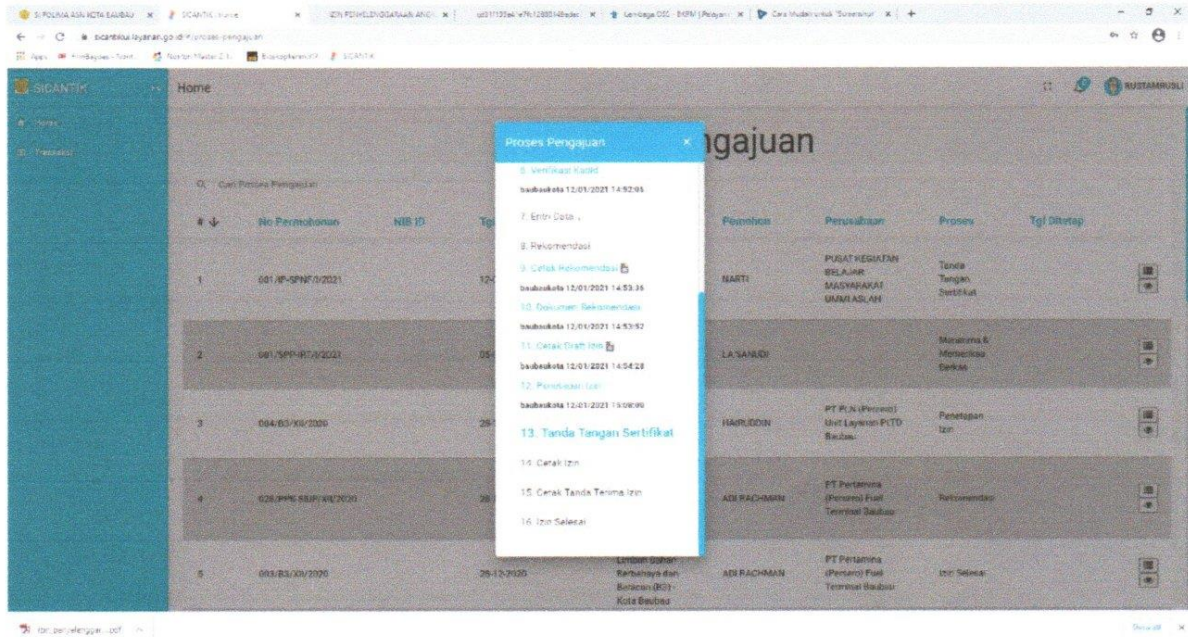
SIPOLMA ASN KOTA BAUBAU × | SICANTIK - Home × | IZIN PENYELENGGARAAN ANGK × | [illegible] × | Lembaga OSS - BKPM | Pengan × | Cara Mudah untuk "Screenshot" × | +

sicantik.layanan.go.id/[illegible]

Apps | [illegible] | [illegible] | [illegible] | SICANTIK

SICANTIK

Home

Proses

Home

RUSTAMRUSLI

Proses Pengajuan

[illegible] Pengajuan

Cari Proses Pengajuan

| # | No Permohonan | NIB ID | Tgl | | Pemohon | Perusahaan | Proses | Tgl Ditetapi | |
|---|---|---|---|---|---|---|---|---|---|
| 1 | 001/IP-SPNF/I/2021 | | 12- | | NARTI | PUSAT KEGIATAN BELAJAR MASYARAKAT UMMI ASLAN | Tanda Tangan Sertifikat | | |
| 2 | 001/SPP-IRT/I/2021 | | 05- | | LA SANUDI | | Menerima & Memeriksa Berkas | | |
| 3 | 004/B3/XII/2020 | | 28- | | HAIRUDDIN | PT PLN (Persero) Unit Layanan PLTD Baubau | Penetapan Izin | | |
| 4 | 020/PPE-RBP/XII/2020 | | 28- | | ADI RACHMAN | PT Pertamina (Persero) Fuel Terminal Baubau | Rekomendasi | | |
| 5 | 003/B3/XII/2020 | | 25-12-2020 | Limbah Bahan Berbahaya dan Beracun (B3) Kota Baubau | ADI RACHMAN | PT Pertamina (Persero) Fuel Terminal Baubau | Izin Selesai | | |

Proses Pengajuan ×

6. Verifikasi Kadis
baubaukota 12/01/2021 14:52:05

7. Entri Data ...

8. Rekomendasi

9. Cetak Rekomendasi
baubaukota 12/01/2021 14:53:35

10. Dokumen Rekomendasi
baubaukota 12/01/2021 14:53:52

11. Cetak Draft Izin
baubaukota 12/01/2021 14:54:28

12. Penomoran Izin
baubaukota 12/01/2021 15:00:00

13. Tanda Tangan Sertifikat

14. Cetak Izin

15. Cetak Tanda Terima Izin

16. Izin Selesai

izin penyelenggar....pdf

Show all ×